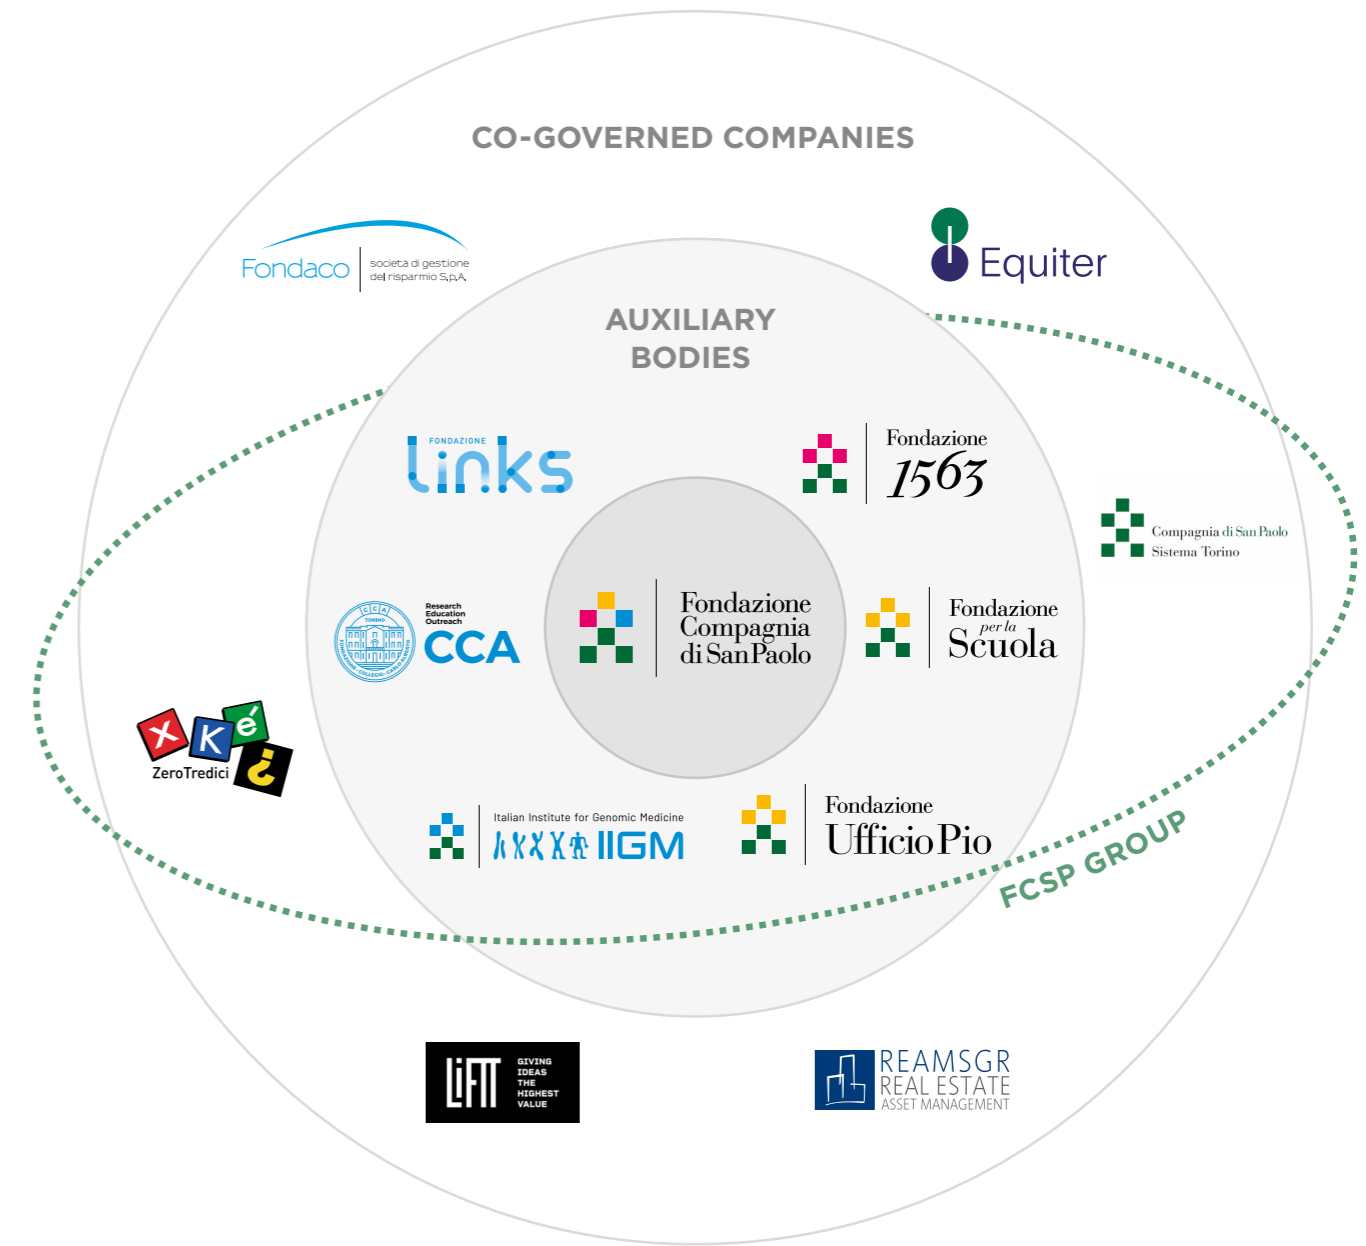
CO-GOVERNED COMPANIES

Fondaco società di gestione del risparmio S.p.A.

Equiter

AUXILIARY BODIES

FONDAZIONE Links

Fondazione 1563

Compagnia di San Paolo Sistema Torino

Research Education Outreach CCA

Fondazione Compagnia di San Paolo

Fondazione per la Scuola

XKé ¿ ZeroTredici

Italian Institute for Genomic Medicine IIGM

Fondazione Ufficio Pio

FCSP GROUP

LIFTT GIVING IDEAS THE HIGHEST VALUE

REAMSGR REAL ESTATE ASSET MANAGEMENT